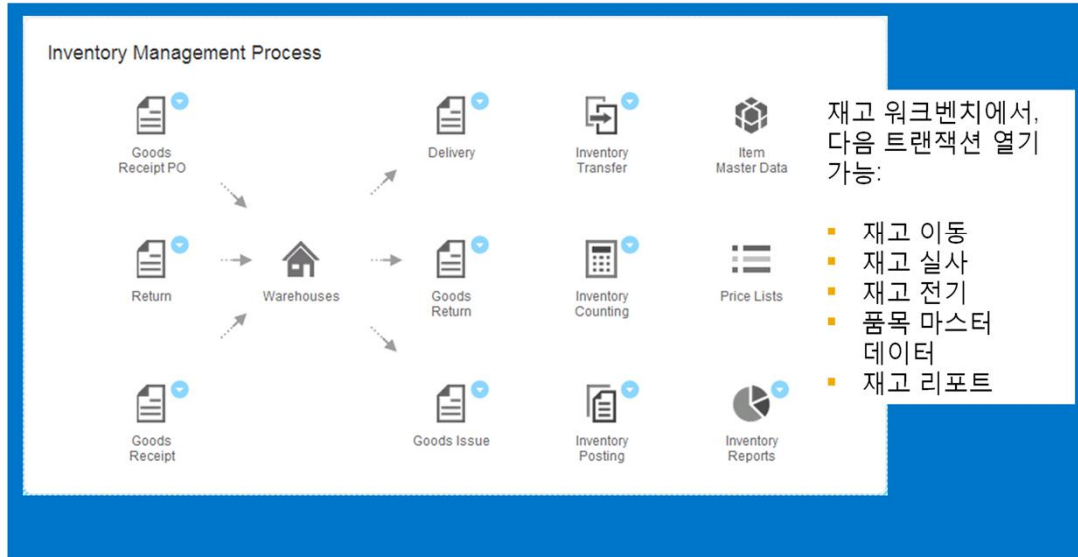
Inventory Management Process

Goods Receipt PO

Return

Goods Receipt

Warehouses

Delivery

Goods Return

Goods Issue

Inventory Transfer

Inventory Counting

Inventory Posting

Item Master Data

Price Lists

Inventory Reports

재고 워크벤치에서, 다음 트랜잭션 열기 가능:

- 재고 이동
- 재고 실사
- 재고 전기
- 품목 마스터 데이터
- 재고 리포트